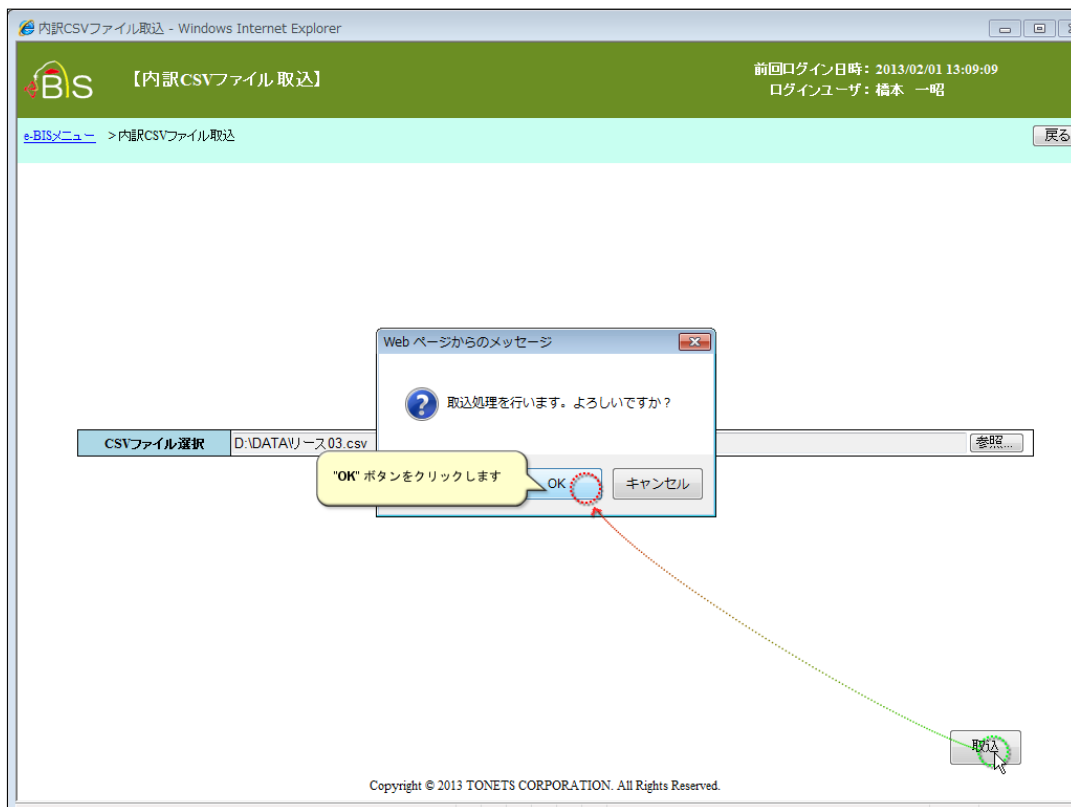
内訳CSVファイル取込 - Windows Internet Explorer

eBIS 【内訳CSVファイル 取込】

前回ログイン日時：2013/02/01 13:09:09
ログインユーザ：橋本　一昭

e-BISメニュー　＞内訳CSVファイル取込

戻る

Web ページからのメッセージ

取込処理を行います。よろしいですか？

CSVファイル選択 | D:\DATA\リース03.csv

参照...

"OK" ボタンをクリックします

OK

キャンセル

取込

Copyright © 2013 TONETS CORPORATION. All Rights Reserved.